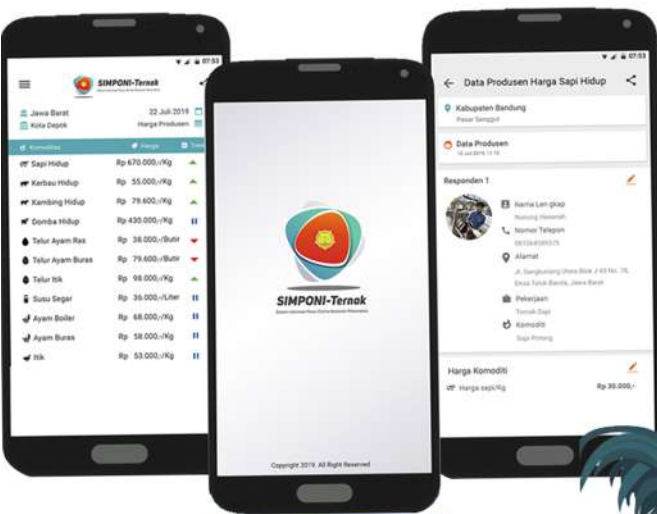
07:53

SIMPONI-Ternak

Jawa Barat
22 Juli 2019
Kota Depok
Harga Produsen

Komoditas
Harga
Tren

Sapi Hidup
Rp 670.000,-/Kg

Kerbau Hidup
Rp 55.000,-/Kg

Kambing Hidup
Rp 79.600,-/Kg

Domba Hidup
Rp 430.000,-/Kg

Telur Ayam Ras
Rp 38.000,-/Butir

Telur Ayam Buras
Rp 79.600,-/Butir

Telur Itik
Rp 98.000,-/Kg

Susu Segar
Rp 36.000,-/Liter

Ayam Boiler
Rp 68.000,-/Kg

Ayam Buras
Rp 58.000,-/Kg

Itik
Rp 53.000,-/Kg

SIMPONI-Ternak

Copyright 2019. All Right Reserved

07:53

Data Produsen Harga Sapi Hidup

Kabupaten Bandung
Pasar Serajpil

Data Produsen
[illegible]

Responden 1

Nama Lengkap
Nunung Hasanah

Nomor Telepon
081364585575

Alamat
Jl. Sangkuriang Utara Blok J 43 No. 76, Desa Teluk Banda, Jawa Barat

Pekerjaan
Ternak Sapi

Komoditi
Sapi Potong

Harga Komoditi

Harga sapi/Kg
Rp 30.000,-